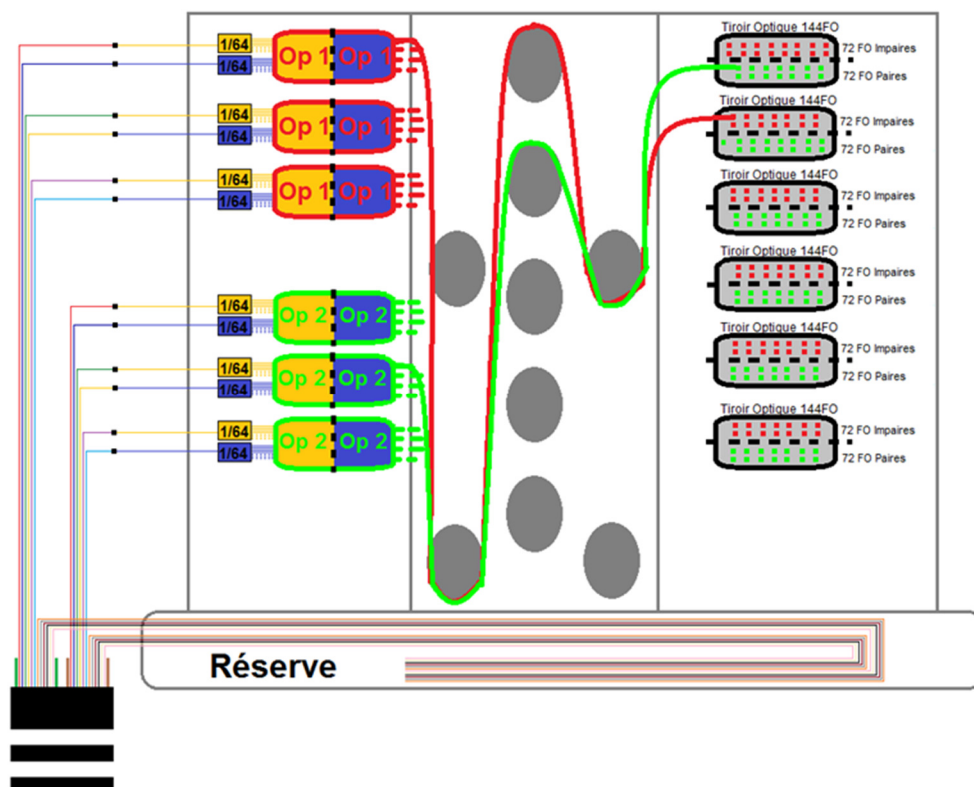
1/64
1/64
Op 1
Op 1
1/64
1/64
Op 1
Op 1
1/64
1/64
Op 1
Op 1
1/64
1/64
Op 2
Op 2
1/64
1/64
Op 2
Op 2
1/64
1/64
Op 2
Op 2

Tiroir Optique 144FO
72 FO Impaires
72 FO Paires
Tiroir Optique 144FO
72 FO Impaires
72 FO Paires
Tiroir Optique 144FO
72 FO Impaires
72 FO Paires
Tiroir Optique 144FO
72 FO Impaires
72 FO Paires
Tiroir Optique 144FO
72 FO Impaires
72 FO Paires
Tiroir Optique 144FO
72 FO Impaires
72 FO Paires

Réserve